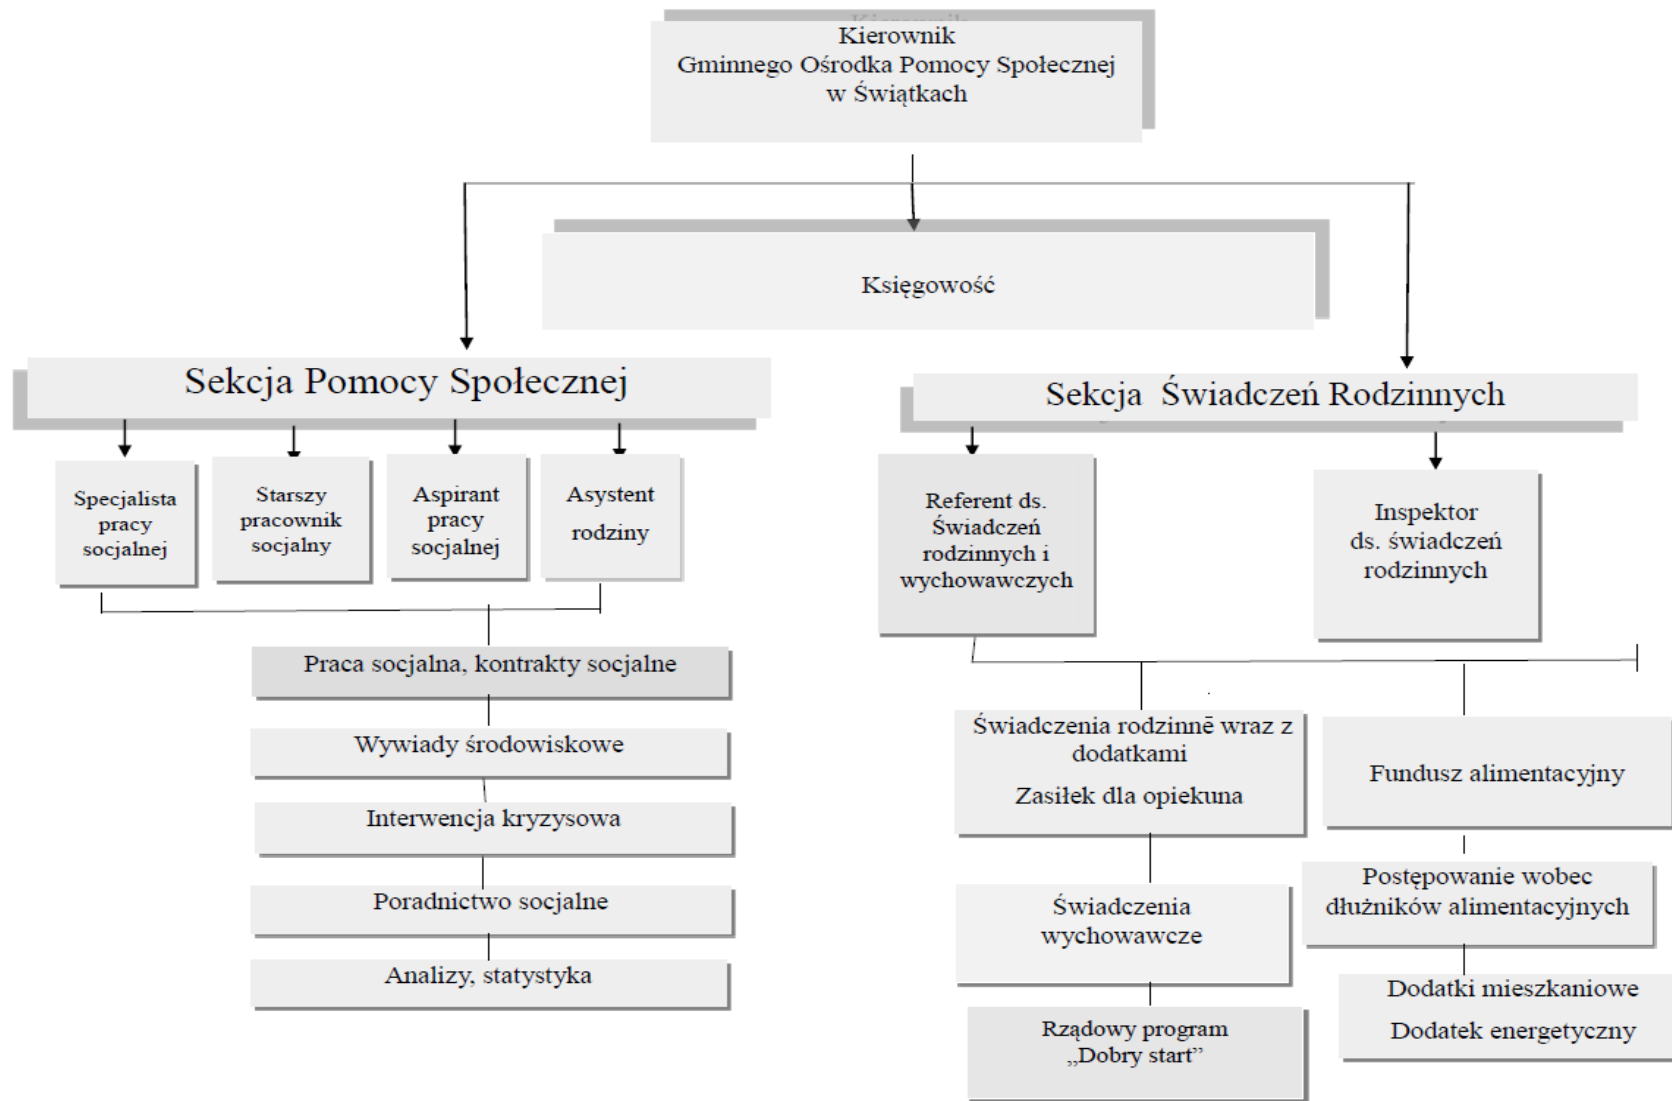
Kierownik
Gminnego Ośrodka Pomocy Społecznej
w Świątkach

Księgowość

Sekcja Pomocy Społecznej

Specjalista pracy socjalnej

Starszy pracownik socjalny

Aspirant pracy socjalnej

Asystent rodziny

Praca socjalna, kontrakty socjalne

Wywiady środowiskowe

Interwencja kryzysowa

Poradnictwo socjalne

Analizy, statystyka

Sekcja Świadczeń Rodzinnych

Referent ds. Świadczeń rodzinnych i wychowawczych

Inspektor ds. świadczeń rodzinnych

Świadczenia rodzinnē wraz z dodatkami

Zasiłek dla opiekuna

Fundusz alimentacyjny

Świadczenia wychowawcze

Postępowanie wobec dłużników alimentacyjnych

Rządowy program „Dobry start”

Dodatki mieszkaniowe

Dodatek energetyczny